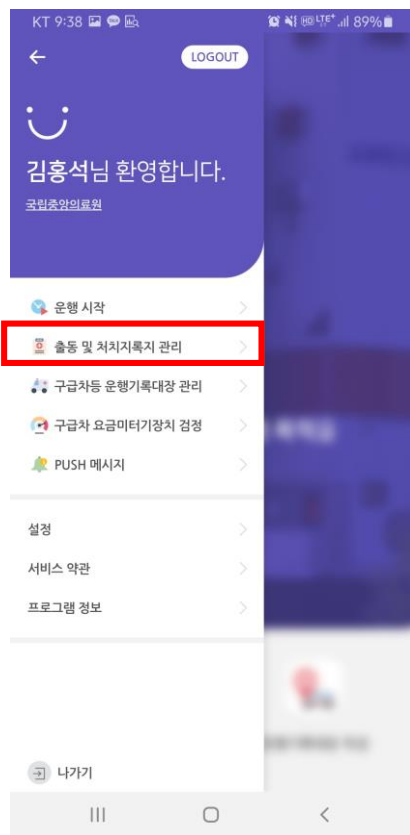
KT 9:38 89%

LOGOUT

김홍석님 환영합니다.

국립중앙의료원

운행 시작

출동 및 처치지록지 관리

구급차등 운행기록대장 관리

구급차 요금미터기장치 검정

PUSH 메시지

설정

서비스 약관

프로그램 정보

나가기